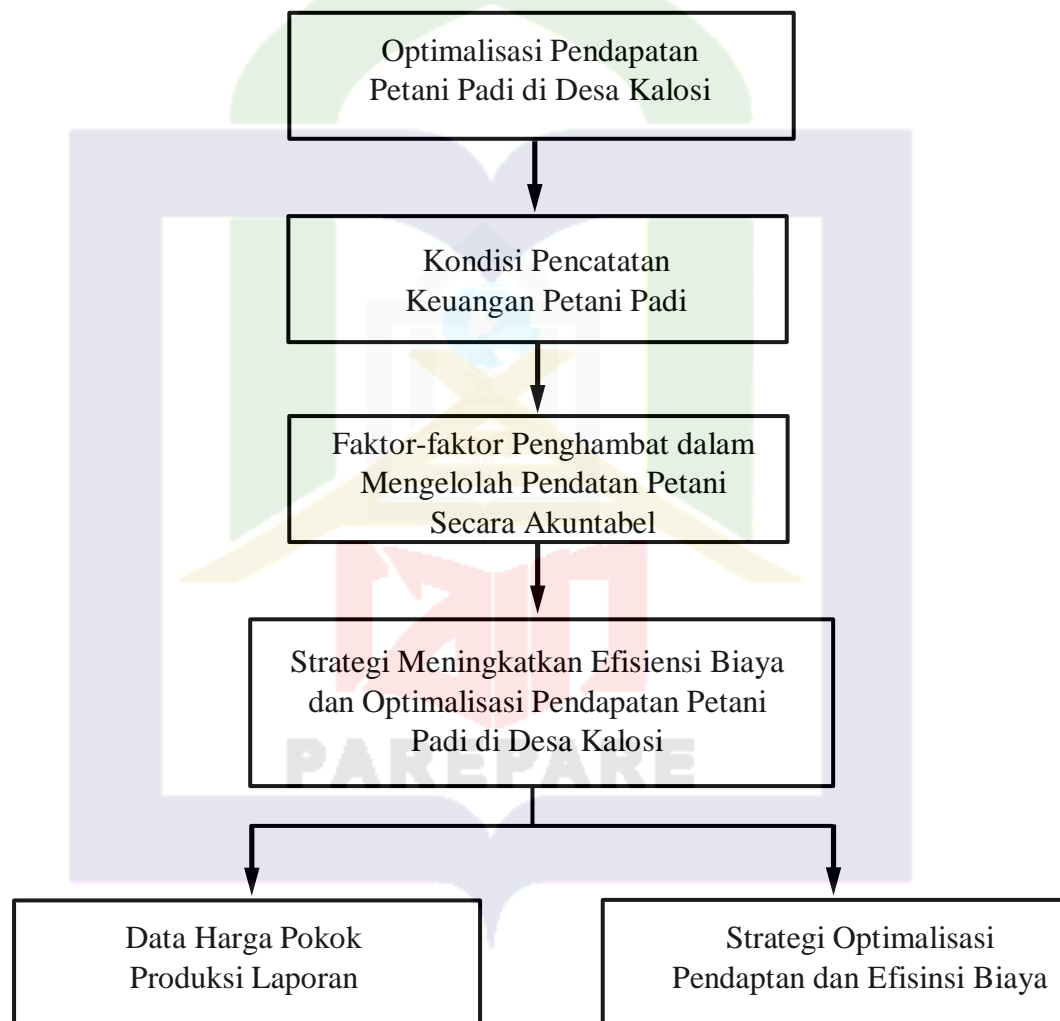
Optimalisasi Pendapatan Petani Padi di Desa Kalosi

Kondisi Pencatatan Keuangan Petani Padi

Faktor-faktor Penghambat dalam Mengelolah Pendatan Petani Secara Akuntabel

Strategi Meningkatkan Efisiensi Biaya dan Optimalisasi Pendapatan Petani Padi di Desa Kalosi

PAREPARE

Data Harga Pokok Produksi Laporan

Strategi Optimalisasi Pendaptan dan Efisinsi Biaya